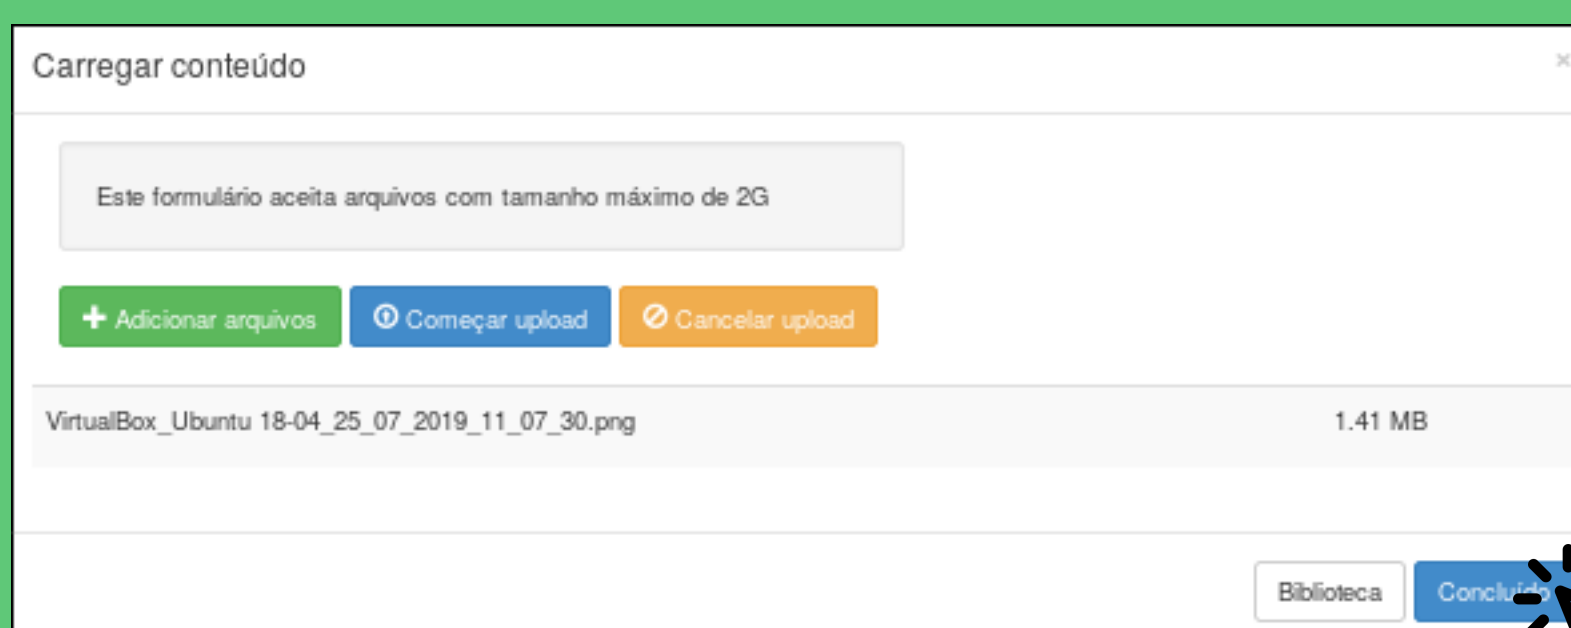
Carregar conteúdo

×

Este formulário aceita arquivos com tamanho máximo de 2G

Adicionar arquivos

Começar upload

Cancelar upload

VirtualBox_Ubuntu 18-04_25_07_2019_11_07_30.png

1.41 MB

Biblioteca

Concluído